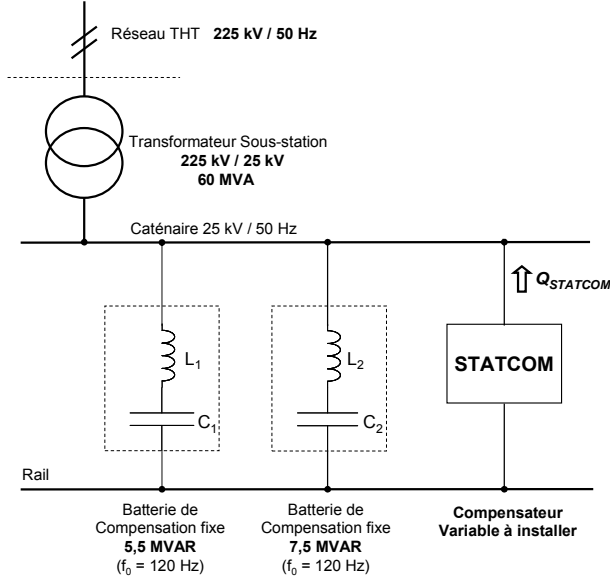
Réseau THT **225 kV / 50 Hz**

Transformateur Sous-station
**225 kV / 25 kV**
**60 MVA**

Caténaire 25 kV / 50 Hz

$Q_{STATCOM}$

$L_1$

$C_1$

$L_2$

$C_2$

**STATCOM**

Rail

Batterie de Compensation fixe
**5,5 MVAR**
($f_0$ = 120 Hz)

Batterie de Compensation fixe
**7,5 MVAR**
($f_0$ = 120 Hz)

**Compensateur Variable à installer**